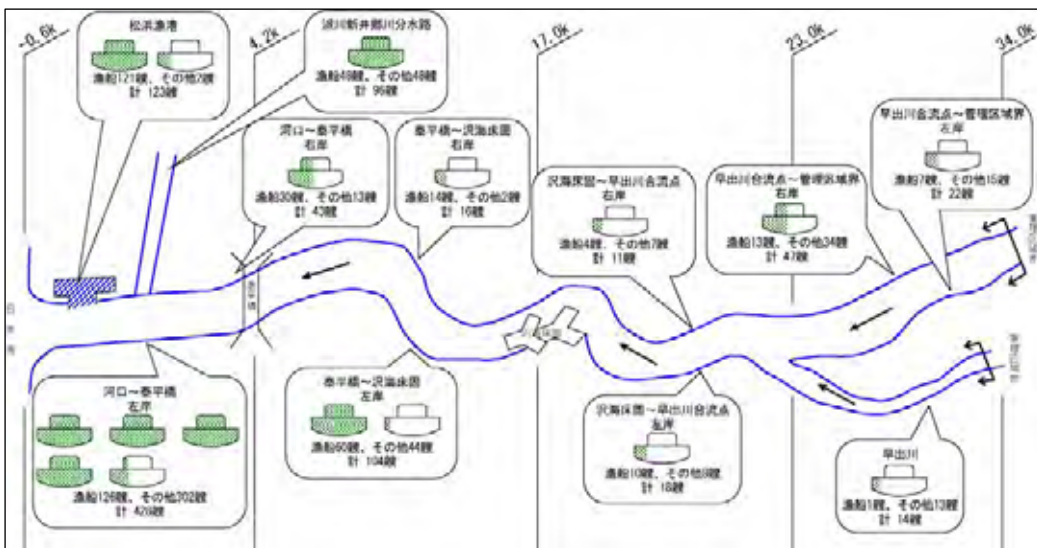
-0.6k

4.2k

17.0k

23.0k

34.0k

松浜漁港
漁船121隻、その他2隻
計 123隻

派川新井郷川分水路
漁船49隻、その他46隻
計 95隻

河口～泰平橋
右岸
漁船30隻、その他13隻
計 43隻

泰平橋～沢海床固
右岸
漁船14隻、その他2隻
計 16隻

沢海床固～早出川合流点
右岸
漁船4隻、その他7隻
計 11隻

早出川合流点～管理区域界
右岸
漁船13隻、その他34隻
計 47隻

早出川合流点～管理区域界
左岸
漁船7隻、その他15隻
計 22隻

河口～泰平橋
左岸
漁船126隻、その他202隻
計 428隻

泰平橋～沢海床固
左岸
漁船60隻、その他44隻
計 104隻

沢海床固～早出川合流点
左岸
漁船10隻、その他8隻
計 18隻

早出川
漁船1隻、その他13隻
計 14隻

日本海

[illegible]

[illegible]

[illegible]

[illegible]